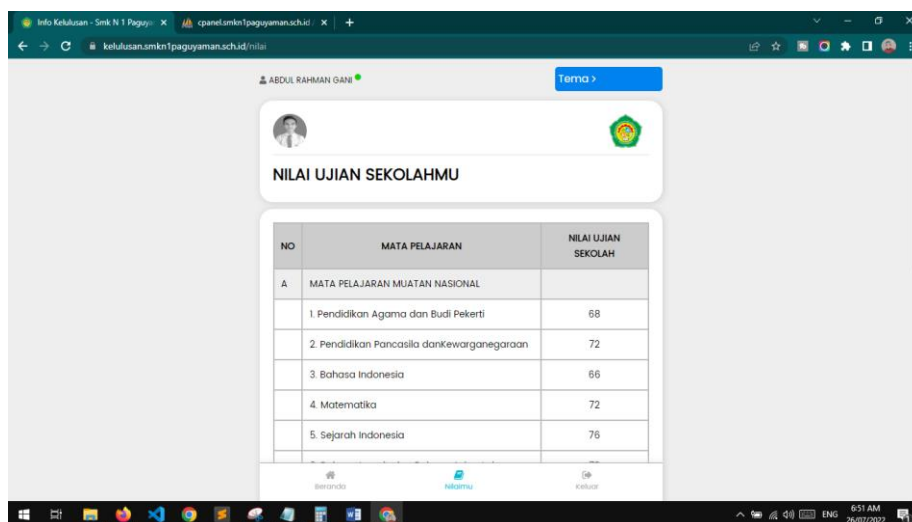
Info Kelulusan - Smk N 1 Paguya ×
cpanel.smkn1paguyaman.sch.id ×
+

kelulusan.smkn1paguyaman.sch.id/nilai

ABDUL RAHMAN GANI

Tema >

NILAI UJIAN SEKOLAHMU

| NO | MATA PELAJARAN | NILAI UJIAN SEKOLAH |
|---|---|---|
| A | MATA PELAJARAN MUATAN NASIONAL | |
| | 1. Pendidikan Agama dan Budi Pekerti | 68 |
| | 2. Pendidikan Pancasila danKewarganegaraan | 72 |
| | 3. Bahasa Indonesia | 66 |
| | 4. Matematika | 72 |
| | 5. Sejarah Indonesia | 76 |
| | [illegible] | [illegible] |

Beranda
Nilaimu
Keluar

ENG
6:51 AM
26/07/2022